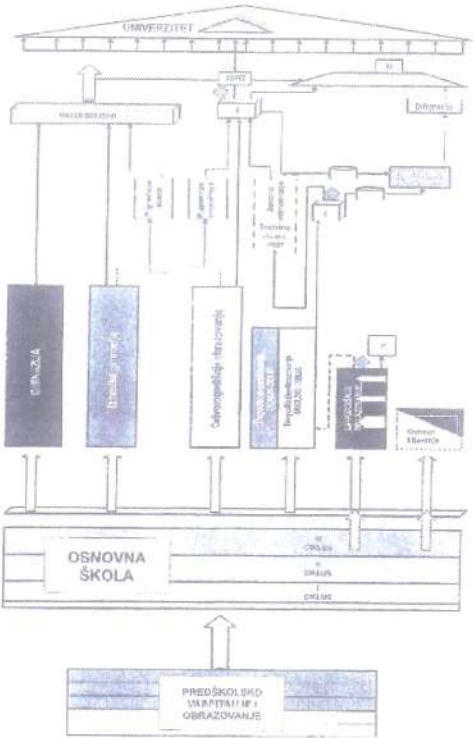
UNIVERZITET

ISPIT

Matura

Diplomski

GIMNAZIJA

Umjetnička škola

Cjelovremenska obrazovanje

Trogodišnja stručna škola

OSNOVNA ŠKOLA

III CIKLUS

II CIKLUS

I CIKLUS

PREDŠKOLSKO VASPITANJE I OBRAZOVANJE